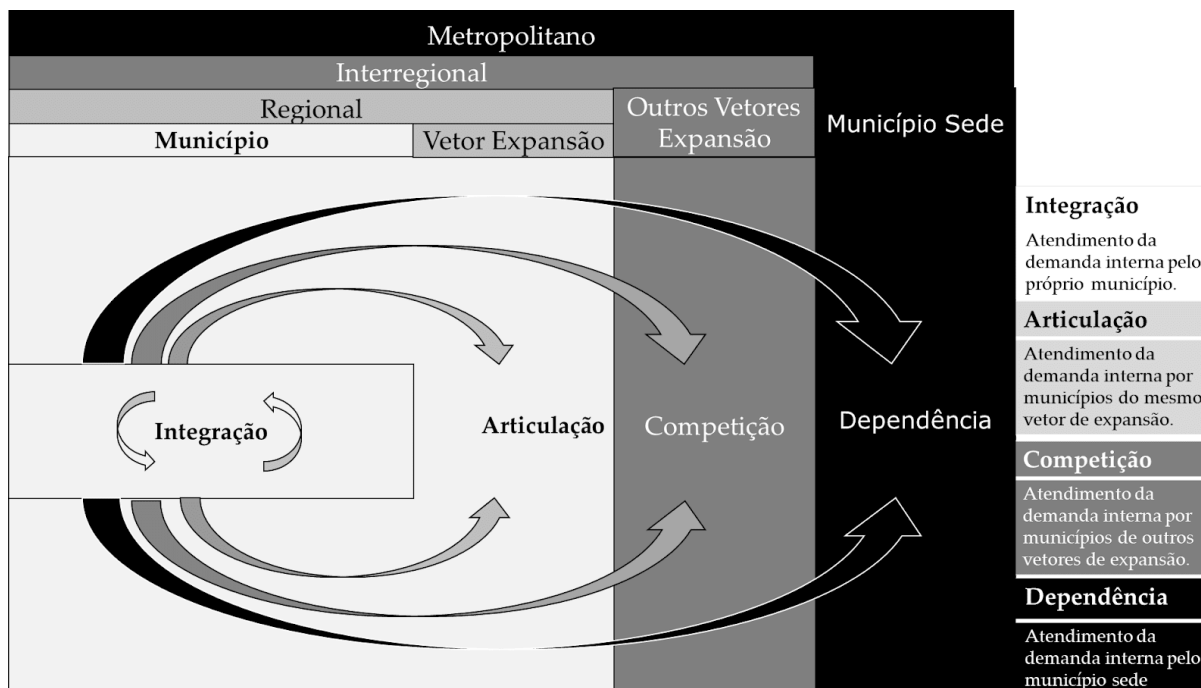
Metropolitano
Interregional
Regional
Município
Vetor Expansão
Outros Vetores Expansão
Município Sede

Integração
Articulação
Competição
Dependência

Integração
Atendimento da demanda interna pelo próprio município.

Articulação
Atendimento da demanda interna por municípios do mesmo vetor de expansão.

Competição
Atendimento da demanda interna por municípios de outros vetores de expansão.

Dependência
Atendimento da demanda interna pelo município sede